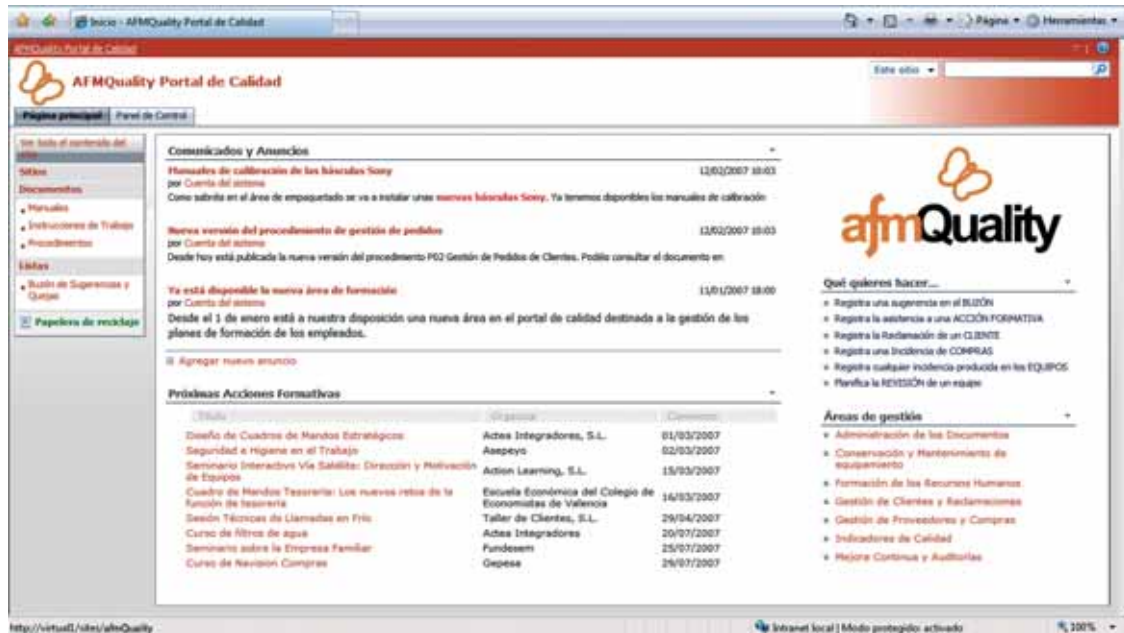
Inicio - AFMQuality Portal de Calidad

Página • Herramientas •

AFMQuality Portal de Calidad

AFMQuality Portal de Calidad

Este sitio

Página principal | Panel de Control

Ver todo el contenido del sitio

Sitios

Documentos

• Manuales

• Instrucciones de Trabajo

• Procedimientos

Listas

• Buzón de Sugerencias y Quejas

Papelera de reciclaje

Comunicados y Anuncios

Manuales de calibración de las básculas Sony
por Cuenta del sistema
12/02/2007 10:03
Como sabréis en el área de empaquetado se va a instalar unas nuevas básculas Sony. Ya tenemos disponibles los manuales de calibración

Nueva versión del procedimiento de gestión de pedidos
por Cuenta del sistema
12/02/2007 10:03
Desde hoy está publicada la nueva versión del procedimiento P02 Gestión de Pedidos de Clientes. Podéis consultar el documento en

Ya está disponible la nueva área de formación
por Cuenta del sistema
11/01/2007 18:00
Desde el 1 de enero está a nuestra disposición una nueva área en el portal de calidad destinada a la gestión de los planes de formación de los empleados.

Agregar nuevo anuncio

Próximas Acciones Formativas

| Título | Organiza | Comienzo |
|---|---|---|
| Diseño de Cuadros de Mandos Estratégicos | Actea Integradores, S.L. | 01/03/2007 |
| Seguridad e Higiene en el Trabajo | Asepeyo | 02/03/2007 |
| Seminario Interactivo Vía Satélite: Dirección y Motivación de Equipos | Action Learning, S.L. | 15/03/2007 |
| Cuadro de Mandos Tesorería: Los nuevos retos de la función de tesorería | Escuela Económica del Colegio de Economistas de Valencia | 16/03/2007 |
| Sesión Técnicas de Llamadas en Frío | Taller de Clientes, S.L. | 29/04/2007 |
| Curso de filtros de agua | Actea Integradores | 20/07/2007 |
| Seminario sobre la Empresa Familiar | Fundesem | 25/07/2007 |
| Curso de Revision Compras | Gepesa | 29/07/2007 |

afmQuality

Qué quieres hacer...

• Registra una sugerencia en el BUZÓN
• Registra la asistencia a una ACCIÓN FORMATIVA
• Registra la Reclamación de un CLIENTE
• Registra una Incidencia de COMPRAS
• Registra cualquier incidencia producida en los EQUIPOS
• Planifica la REVISIÓN de un equipo

Áreas de gestión

• Administración de los Documentos
• Conservación y Mantenimiento de equipamiento
• Formación de los Recursos Humanos
• Gestión de Clientes y Reclamaciones
• Gestión de Proveedores y Compras
• Indicadores de Calidad
• Mejora Continua y Auditorías

http://virtual1/sites/afmQuality

Intranet local | Modo protegido: activado

100%